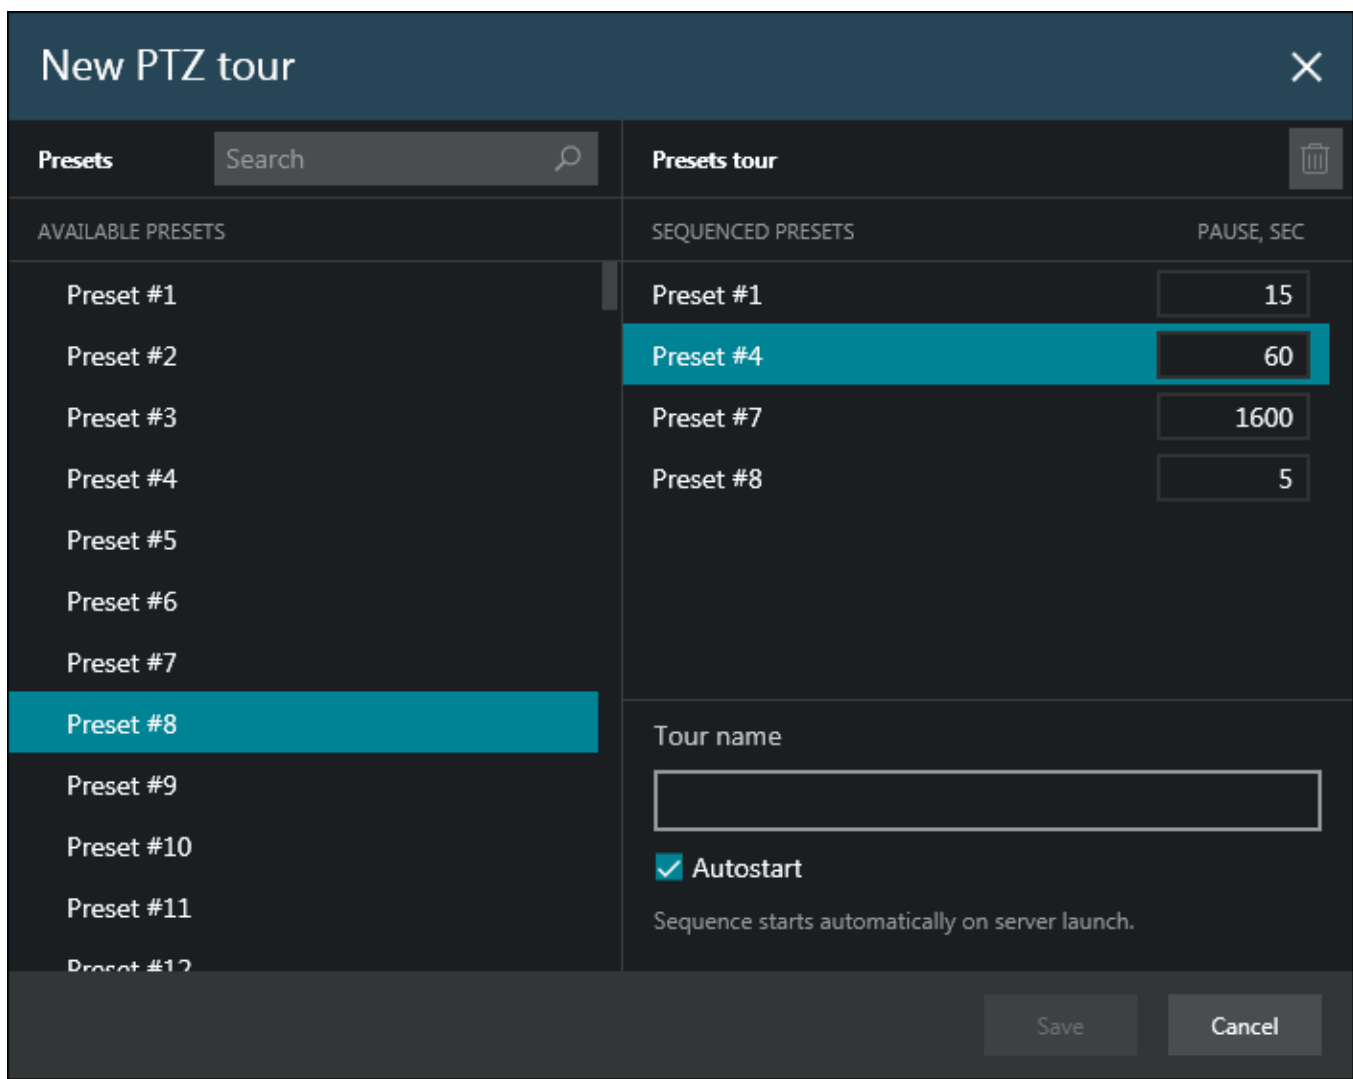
New PTZ tour

Presets

Search

AVAILABLE PRESETS

Preset #1

Preset #2

Preset #3

Preset #4

Preset #5

Preset #6

Preset #7

Preset #8

Preset #9

Preset #10

Preset #11

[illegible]

Presets tour

SEQUENCED PRESETS

PAUSE, SEC

| | |
|---|---|
| Preset #1 | 15 |
| Preset #4 | 60 |
| Preset #7 | 1600 |
| Preset #8 | 5 |

Tour name

Autostart

Sequence starts automatically on server launch.

Save

Cancel